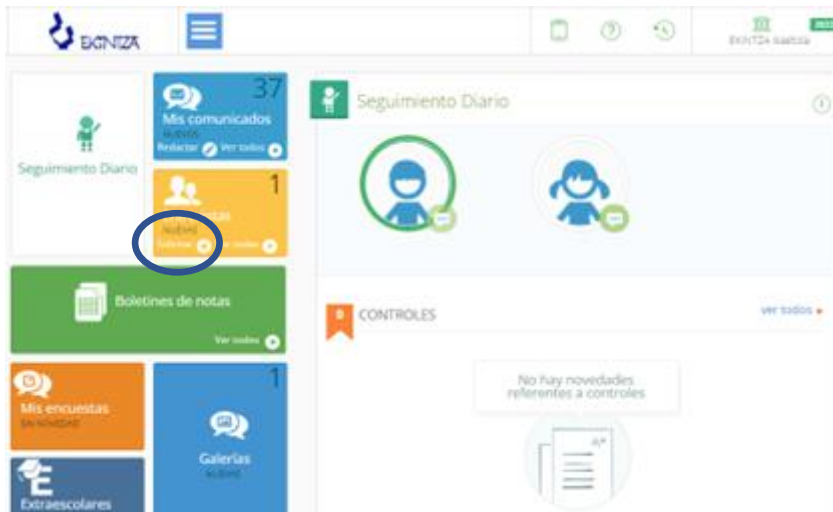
EKINTZA

EKINTZA IKASTOLA

Seguimiento Diario

37
Mis comunicados
NUEVOS
Redactar Ver todos

1
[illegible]
NUEVAS
Solicitar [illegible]

Boletines de notas
Ver todos

Mis encuestas
SIN NOVEDAD

1
Galerías
NUEVAS

Extraescolares

Seguimiento Diario

CONTROLES
ver todos

No hay novedades referentes a controles